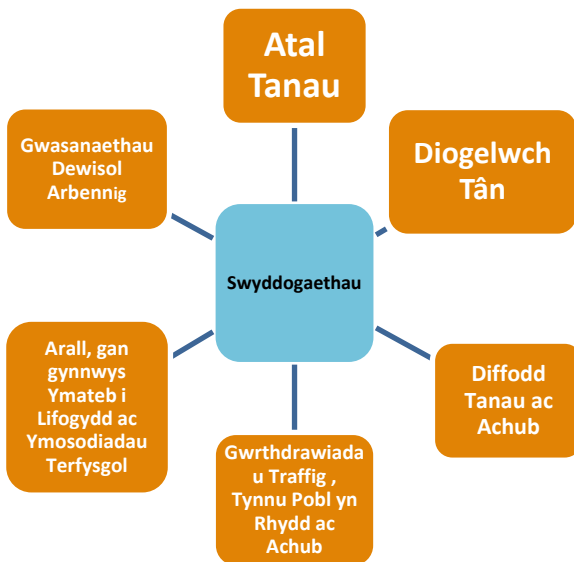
Atal Tanau

Diogelwch Tân

Gwasanaethau Dewisol Arbennig

Swyddogaethau

Arall, gan gynnwys Ymateb i Lifogydd ac Ymosodiadau Terfysgol

Diffodd Tanau ac Achub

Gwrthdrawiadau Traffig , Tynnu Pobl yn Rhydd ac Achub